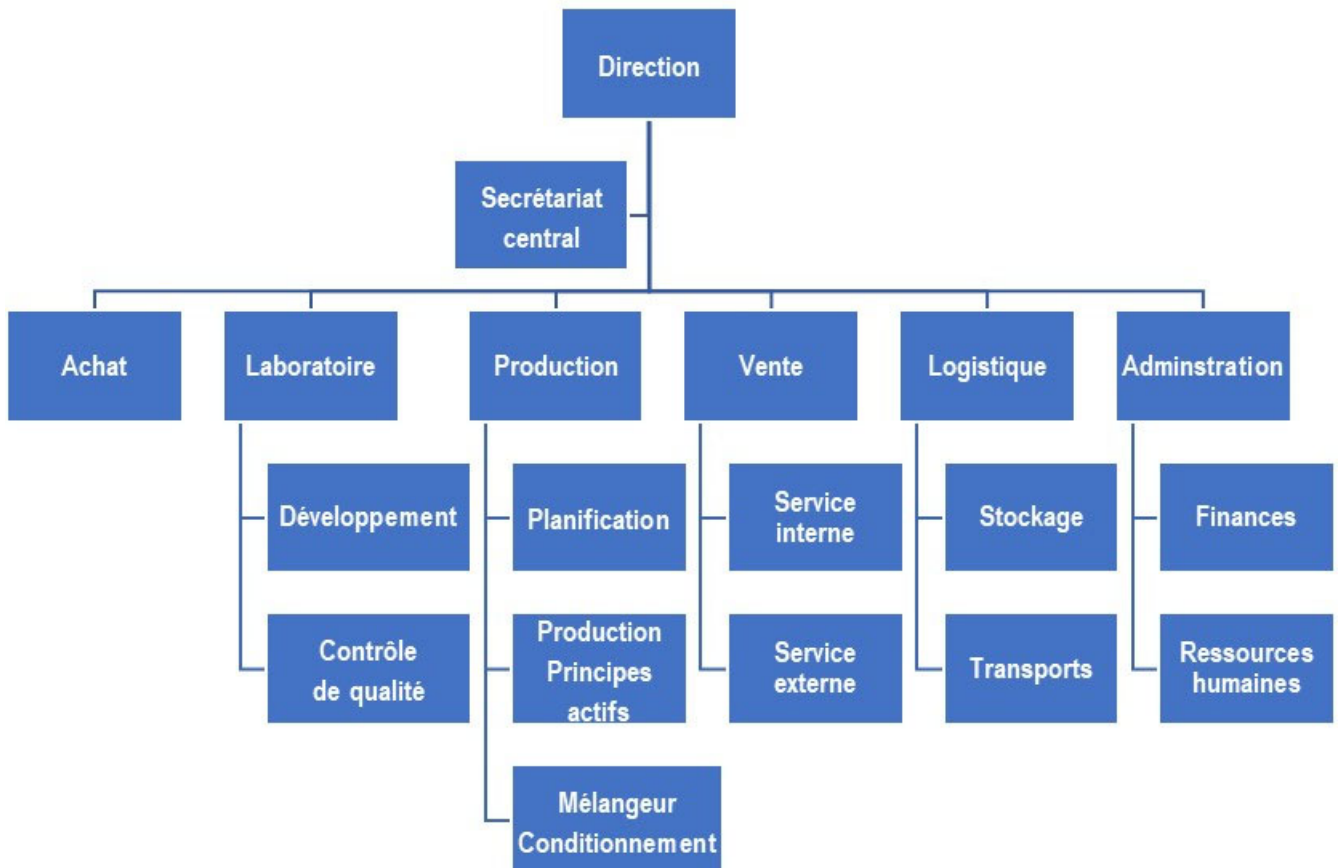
Direction

Secrétariat central

Achat

Laboratoire

Développement

Contrôle de qualité

Production

Planification

Production Principes actifs

Mélangeur Conditionnement

Vente

Service interne

Service externe

Logistique

Stockage

Transports

Adminstration

Finances

Ressources humaines